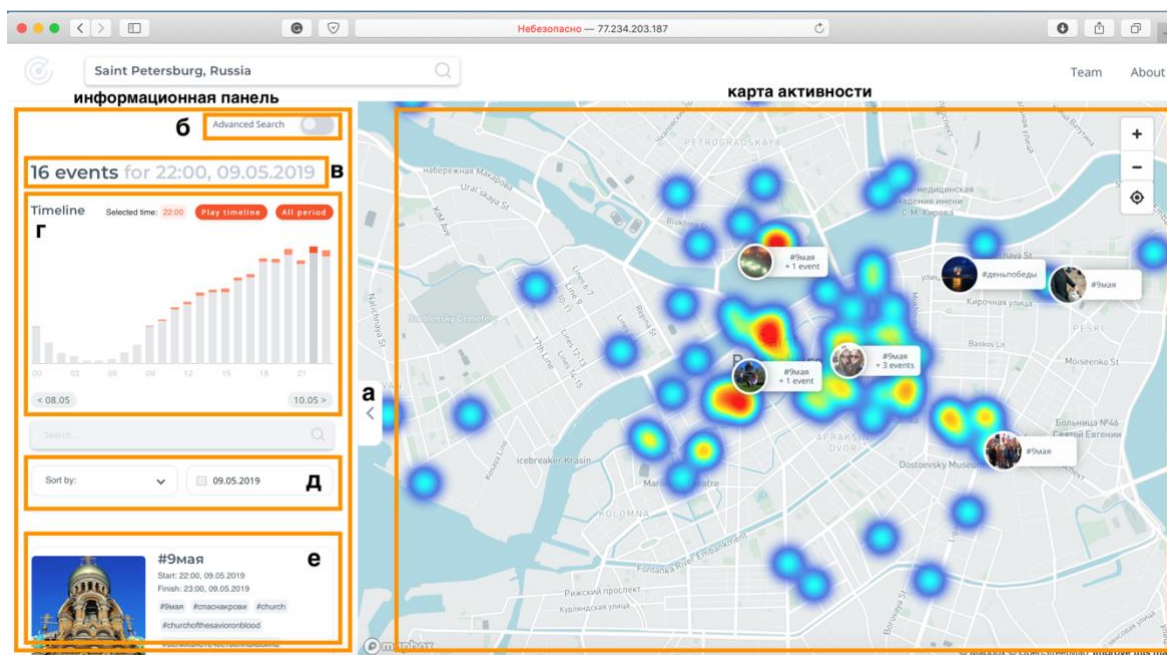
Небезопасно — 77.234.203.187

Saint Petersburg, Russia

Team About

информационная панель

карта активности

б Advanced Search

16 events for 22:00, 09.05.2019 в

Timeline Selected time: 22:00 Play timeline All period

г

00 03 06 09 12 15 18 21

< 08.05 10.05 >

Search...

Sort by: 09.05.2019 д

#9мая е
Start: 22:00, 09.05.2019
Finish: 23:00, 09.05.2019
#9мая #спаснакрови #church
#churchofthesavioronblood

а

+
−

#9мая + 1 event

#деньпобеды

#9мая

#9мая + 1 event

#9мая + 3 events

#9мая

Petrogradskaya
Набережная Макарова
Ural'skaya St
Lines 6-7
Line 9
Lines 12-13
17th Line
Nalichnaya St
Smolensk Cemetery
Icebreaker Krasin
Kolomna
Fontanka River Embankment
Рижский проспект
Курляндская улица
Apraksin Dvor
Dostoevsky Museum
Кирочная улица
Baskov Ln
Moiseenko St
Pesk
Больница №46 Святой Евгении
Военно-медицинская академия имени С.М. Кирова
mapbox